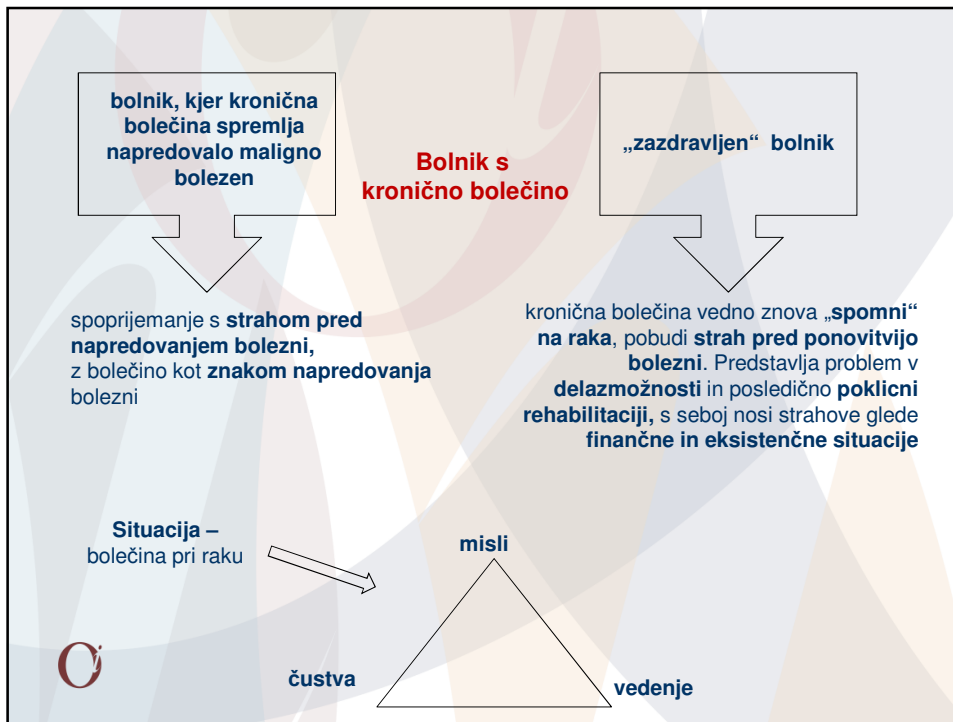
bolnik, kjer kronična bolečina spremlja napredovalo maligno bolezen

Bolnik s kronično bolečino

„zazdravljen“ bolnik

spoprijemanje s strahom pred napredovanjem bolezni, z bolečino kot znakom napredovanja bolezni

kronična bolečina vedno znova „spomni“ na raka, pobudi strah pred ponovitvijo bolezni. Predstavlja problem v delazmožnosti in posledično poklicni rehabilitaciji, s seboj nosi strahove glede finančne in eksistenčne situacije

Situacija – bolečina pri raku

misli

čustva

vedenje